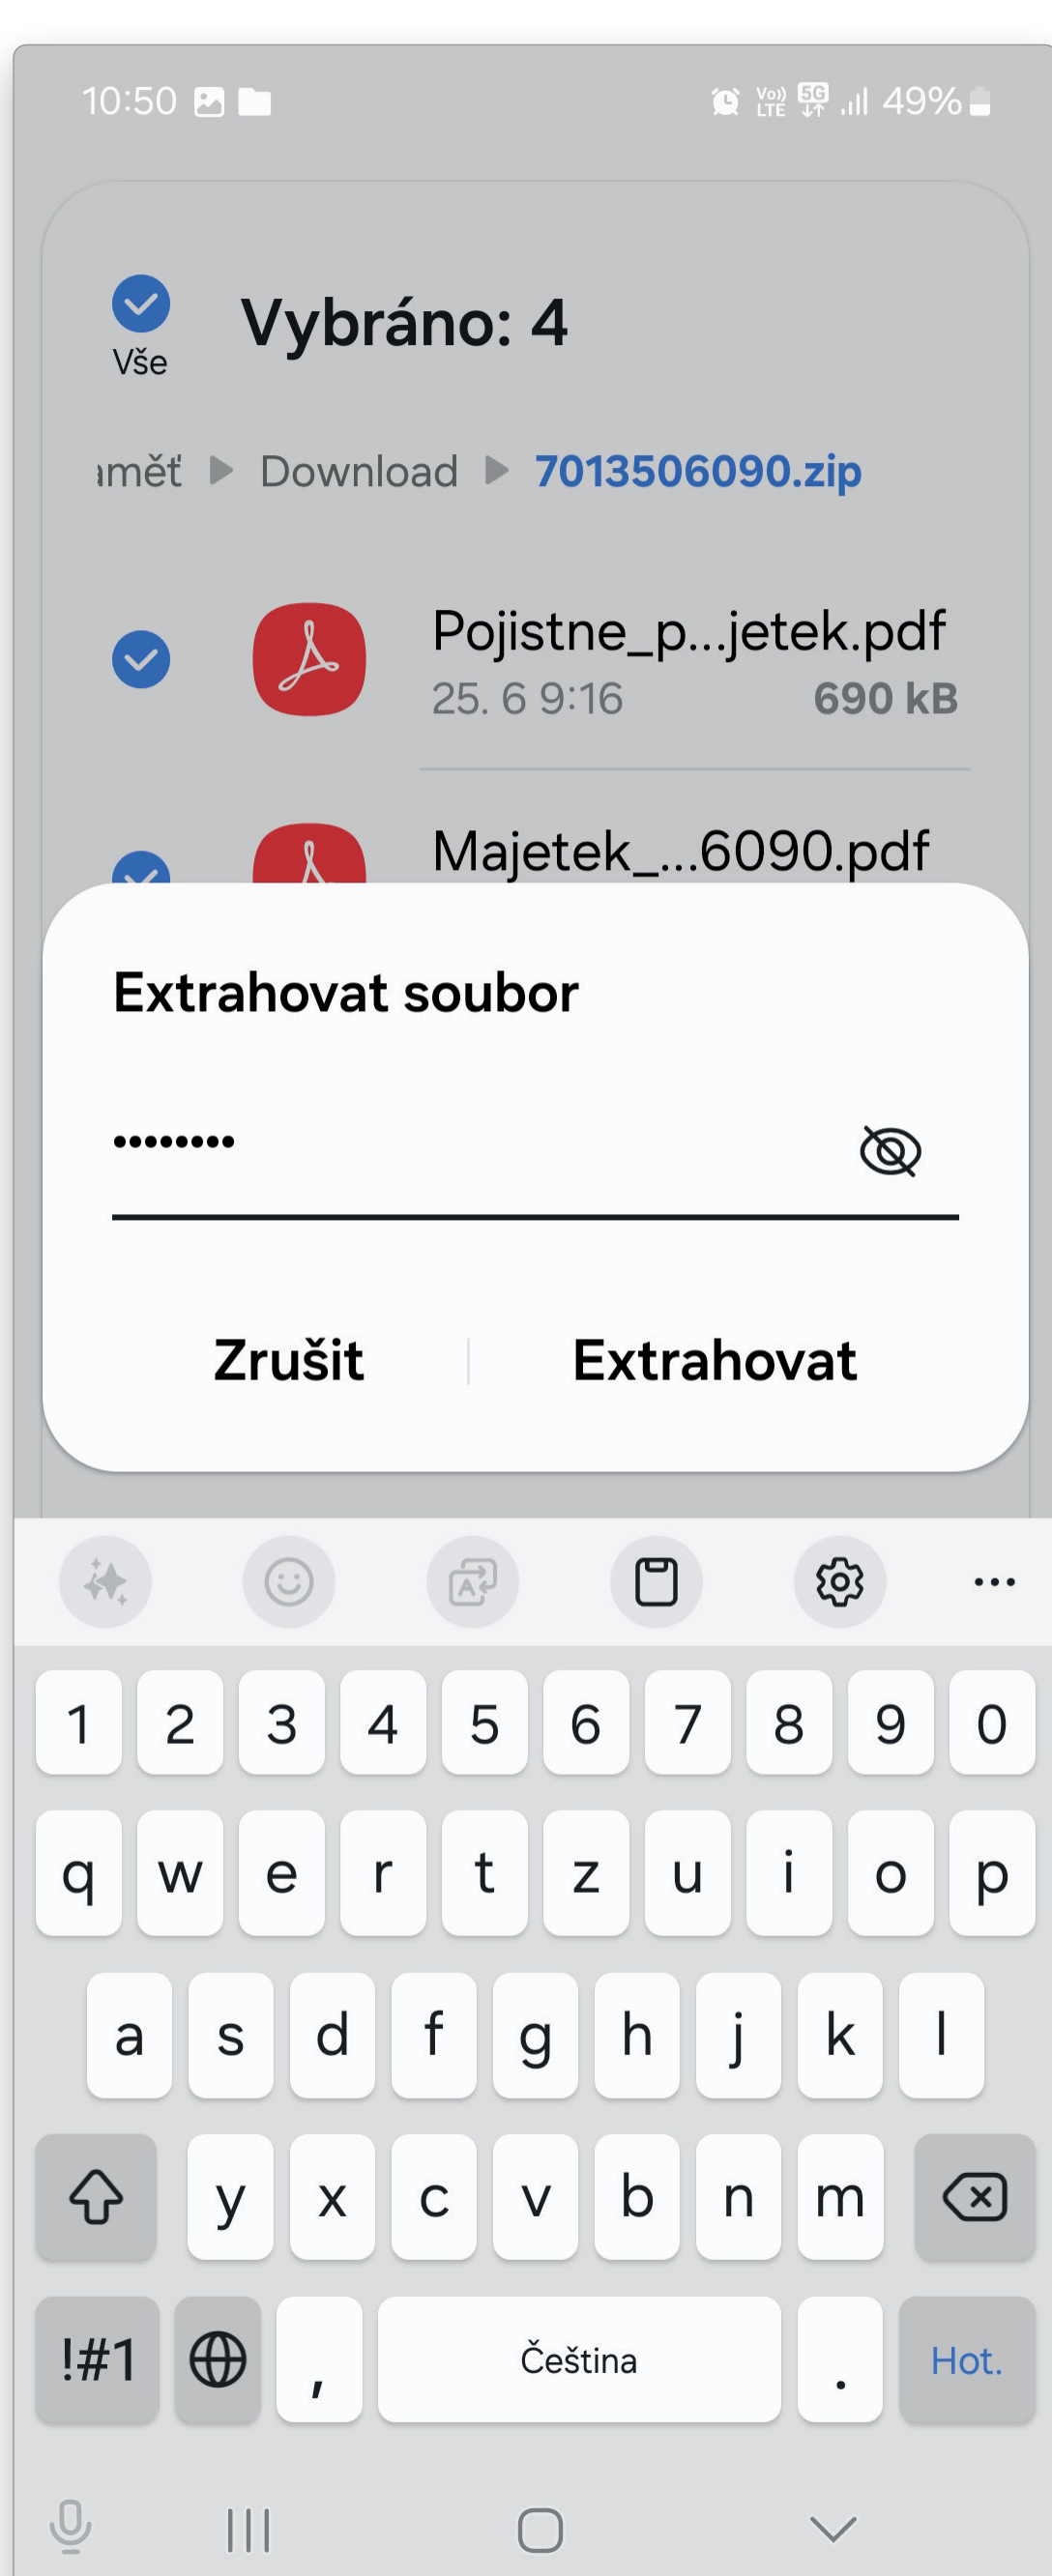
10:50

49%

Vše

Vybráno: 4

ıměť ▶ Download ▶ 7013506090.zip

Pojistne_p...jetek.pdf
25. 6 9:16 690 kB

Majetek_...6090.pdf

Extrahovat soubor

••••••••

Zrušit | Extrahovat

1 2 3 4 5 6 7 8 9 0
q w e r t z u i o p
a s d f g h j k l
y x c v b n m
!#1 , Čeština . Hot.